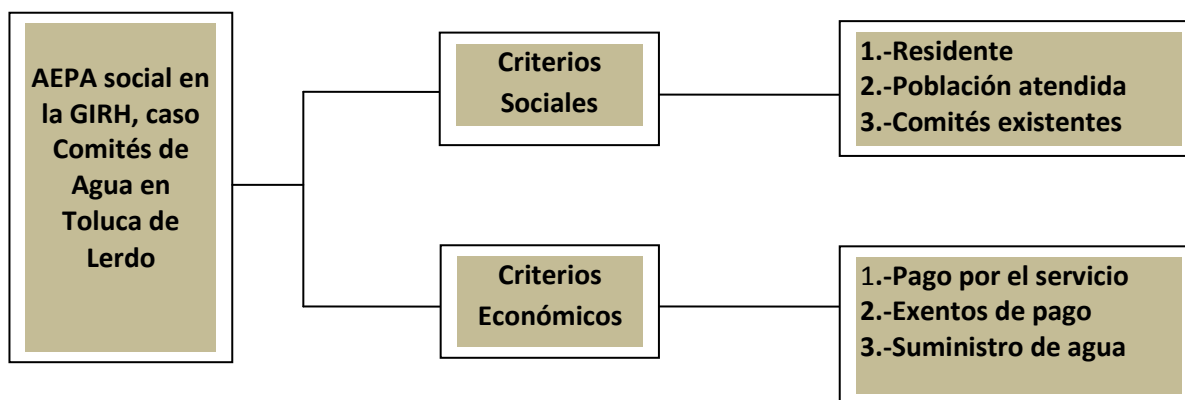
AEPA social en la GIRH, caso Comités de Agua en Toluca de Lerdo

Criterios Sociales

1.-Residente
2.-Población atendida
3.-Comités existentes

Criterios Económicos

1.-Pago por el servicio
2.-Exentos de pago
3.-Suministro de agua